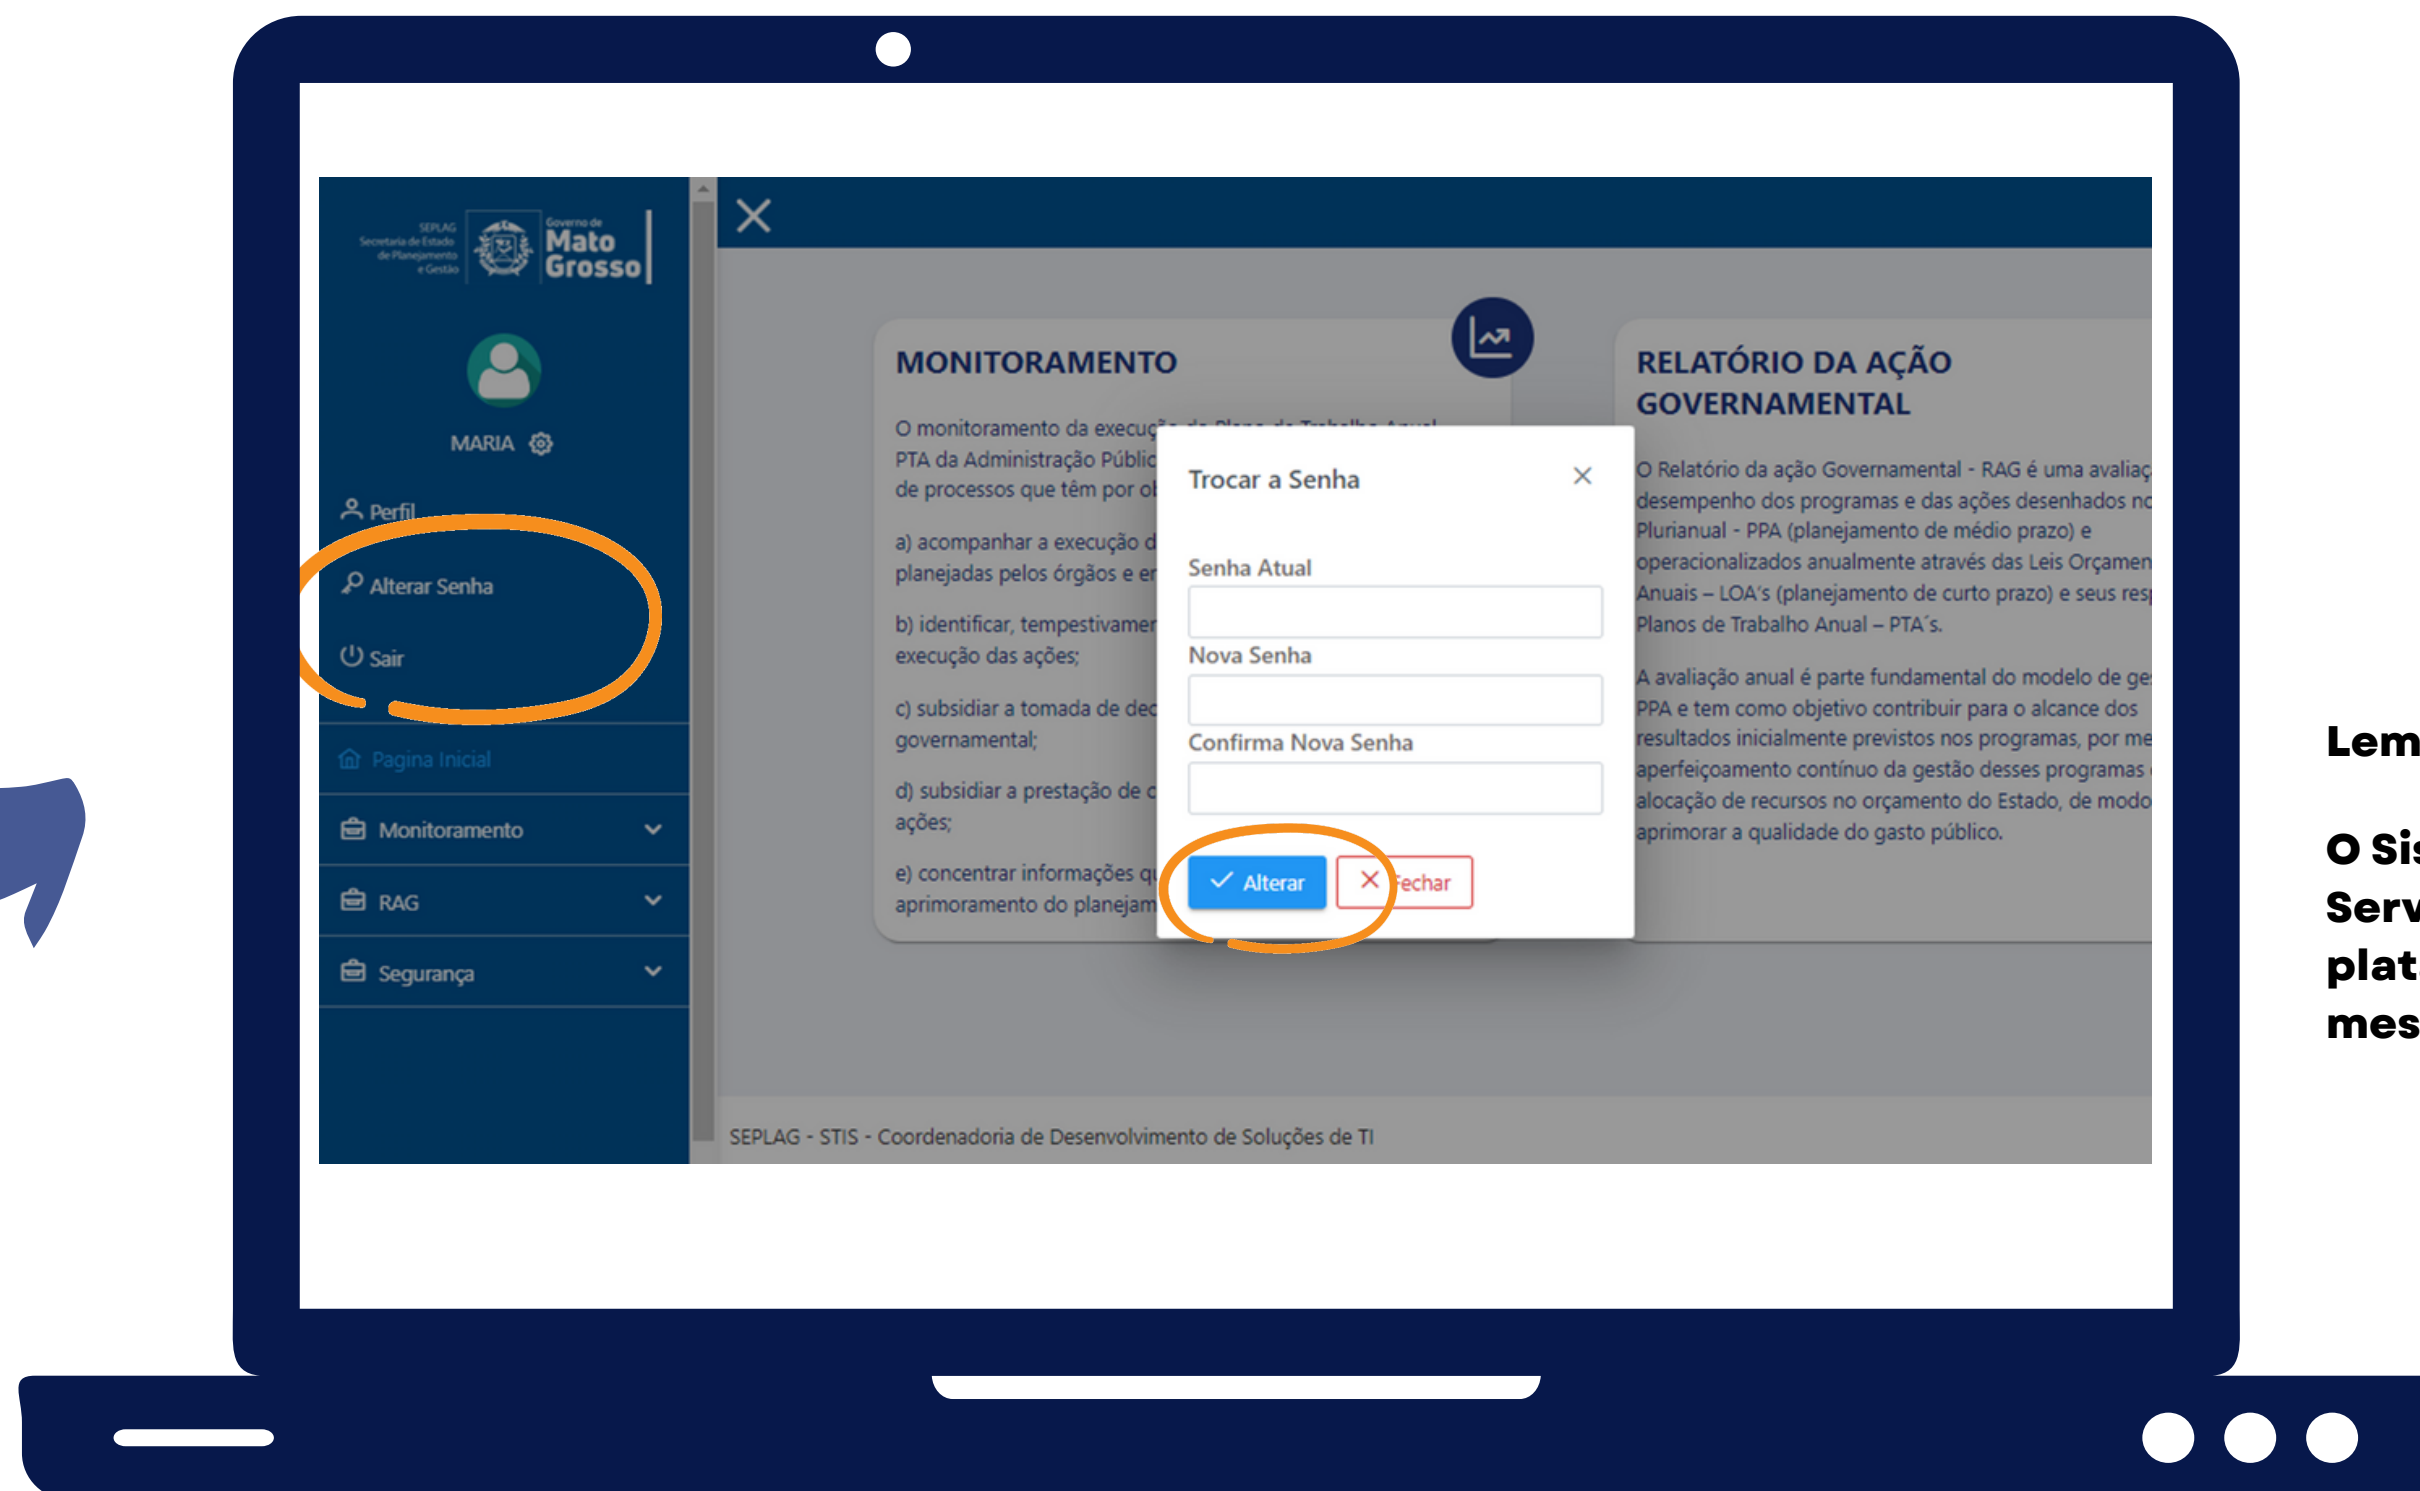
SEPLAG Secretaria de Estado de Planejamento e Gestão
Governo de Mato Grosso

MARIA

Perfil
Alterar Senha
Sair
Pagina Inicial
Monitoramento
RAG
Segurança

MONITORAMENTO

O monitoramento da execuç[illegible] PTA da Administração Públic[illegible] de processos que têm por ob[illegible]

a) acompanhar a execução d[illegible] planejadas pelos órgãos e en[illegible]

b) identificar, tempestivamen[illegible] execução das ações;

c) subsidiar a tomada de dec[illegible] governamental;

d) subsidiar a prestação de c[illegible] ações;

e) concentrar informações q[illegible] aprimoramento do planejam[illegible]

Trocar a Senha

Senha Atual

Nova Senha

Confirma Nova Senha

Alterar
Fechar

RELATÓRIO DA AÇÃO GOVERNAMENTAL

O Relatório da ação Governamental - RAG é uma avaliaç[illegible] desempenho dos programas e das ações desenhados no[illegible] Plurianual - PPA (planejamento de médio prazo) e operacionalizados anualmente através das Leis Orçamen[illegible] Anuais – LOA's (planejamento de curto prazo) e seus res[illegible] Planos de Trabalho Anual – PTA´s.

A avaliação anual é parte fundamental do modelo de ge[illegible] PPA e tem como objetivo contribuir para o alcance dos resultados inicialmente previstos nos programas, por me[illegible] aperfeiçoamento contínuo da gestão desses programas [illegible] alocação de recursos no orçamento do Estado, de modo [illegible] aprimorar a qualidade do gasto público.

SEPLAG - STIS - Coordenadoria de Desenvolvimento de Soluções de TI

Lem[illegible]

O Sis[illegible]
Serv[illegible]
plat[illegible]
mes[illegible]